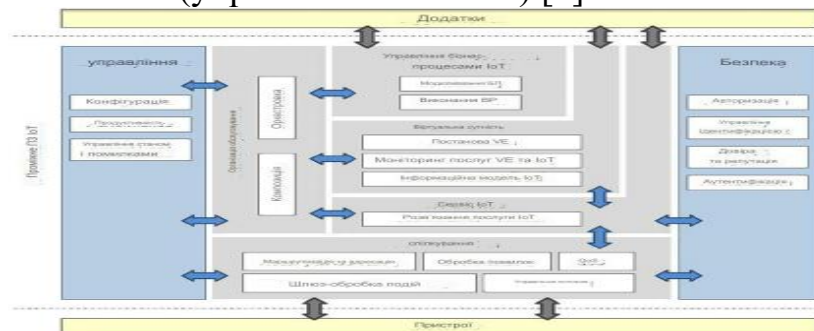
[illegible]

Додатки

управління

Конфігурація

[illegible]

Управління станом і помилками

Управління бізнес-процесами IoT

Моделювання БП

Виконання БП

Оркестровка

Композиція

Віртуальна сутність

Постанова VE

Моніторинг послуг VE та IoT

Інформаційна модель IoT

Сервіс IoT

Розв'язання послуги IoT

Безпека

Авторизація

Управління ідентифікацією

Довіра та репутація

Аутентифікація

спілкування

Маршрутизація доступу

Обробка помилок

QoS

Шлюз-обробка подій

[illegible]

Пристрої